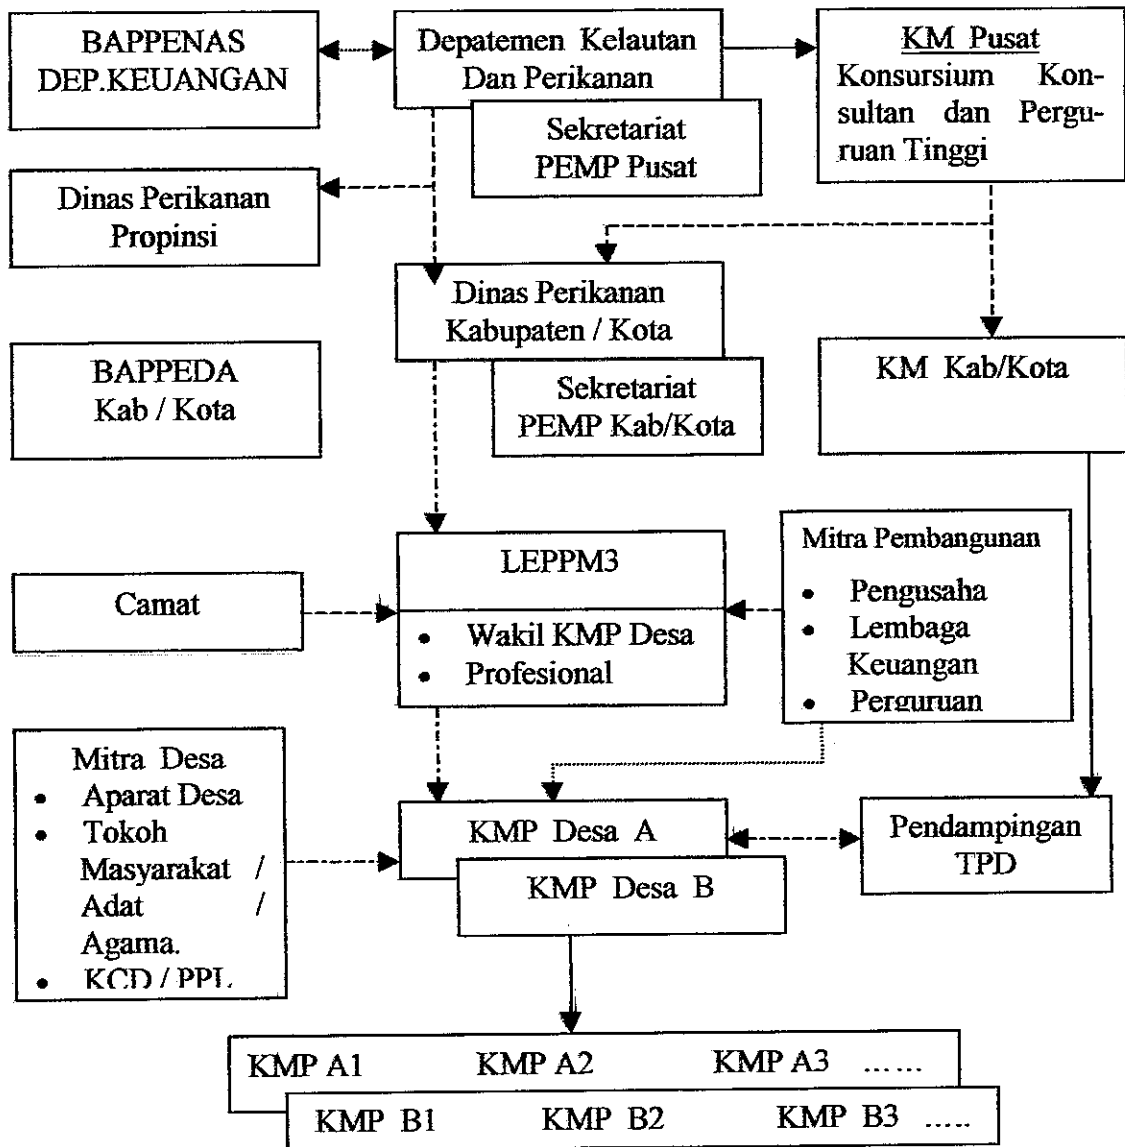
BAPPENAS
DEP.KEUANGAN

Depatemen Kelautan
Dan Perikanan

Sekretariat
PEMP Pusat

KM Pusat
Konsursium Konsultan dan Perguruan Tinggi

Dinas Perikanan
Propinsi

Dinas Perikanan
Kabupaten / Kota

Sekretariat
PEMP Kab/Kota

BAPPEDA
Kab / Kota

KM Kab/Kota

LEPPM3

- Wakil KMP Desa
- Profesional

Camat

Mitra Pembangunan
- Pengusaha
- Lembaga Keuangan
- Perguruan

Mitra Desa
- Aparat Desa
- Tokoh Masyarakat / Adat / Agama.
- KCD / PPL

KMP Desa A

KMP Desa B

Pendampingan
TPD

KMP A1 KMP A2 KMP A3 ......

KMP B1 KMP B2 KMP B3 .....